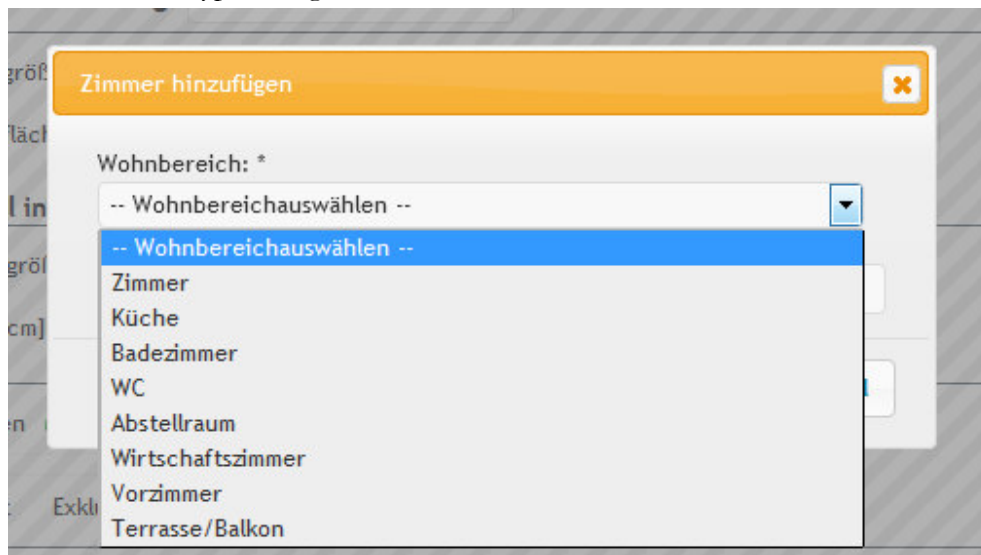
größ
fläch
l in
größ
cm]
en
Exkl

Zimmer hinzufügen

Wohnbereich: *

-- Wohnbereichauswählen --

-- Wohnbereichauswählen --
Zimmer
Küche
Badezimmer
WC
Abstellraum
Wirtschaftszimmer
Vorzimmer
Terrasse/Balkon